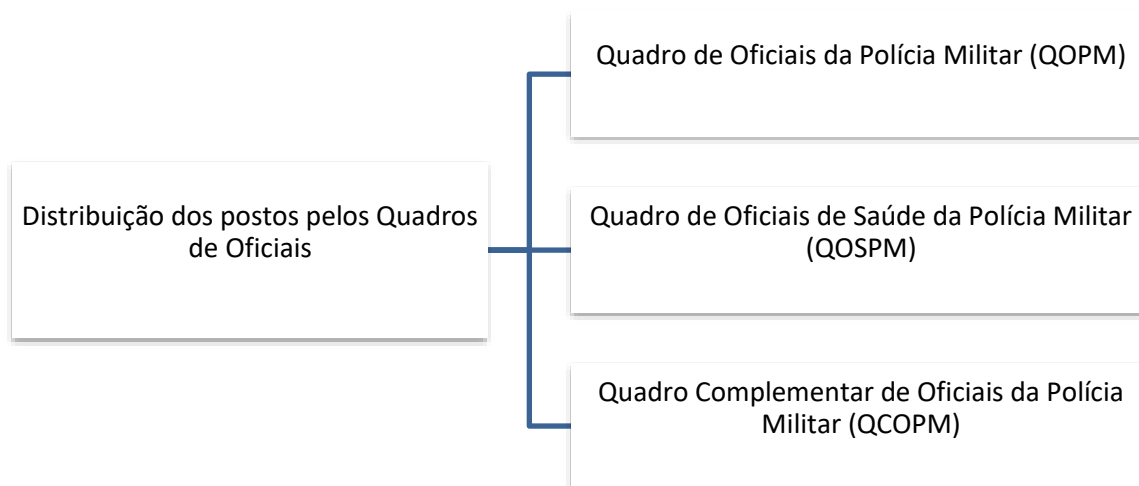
Distribuição dos postos pelos Quadros de Oficiais

Quadro de Oficiais da Polícia Militar (QOPM)

Quadro de Oficiais de Saúde da Polícia Militar (QOSPM)

Quadro Complementar de Oficiais da Polícia Militar (QCOPM)